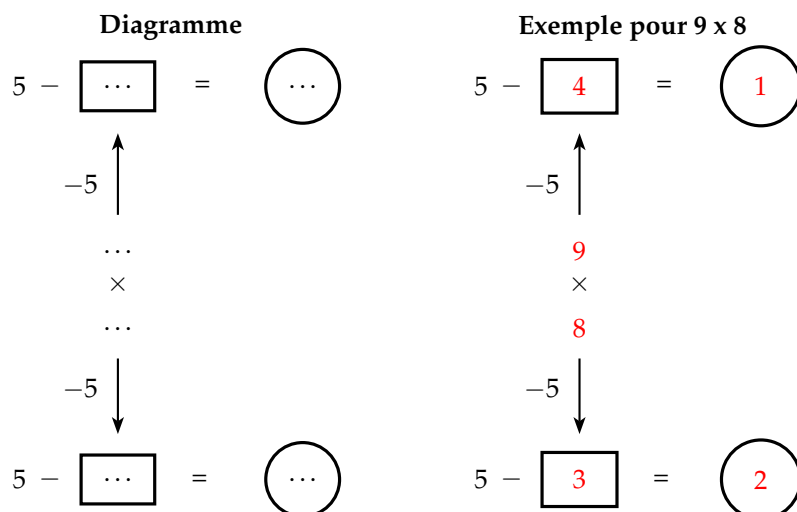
**Diagramme**

$5 - \boxed{\cdots} = \cdots$

$-5$

$\cdots$
$\times$
$\cdots$

$-5$

$5 - \boxed{\cdots} = \cdots$

**Exemple pour 9 x 8**

$5 - \boxed{4} = 1$

$-5$

9
$\times$
8

$-5$

$5 - \boxed{3} = 2$